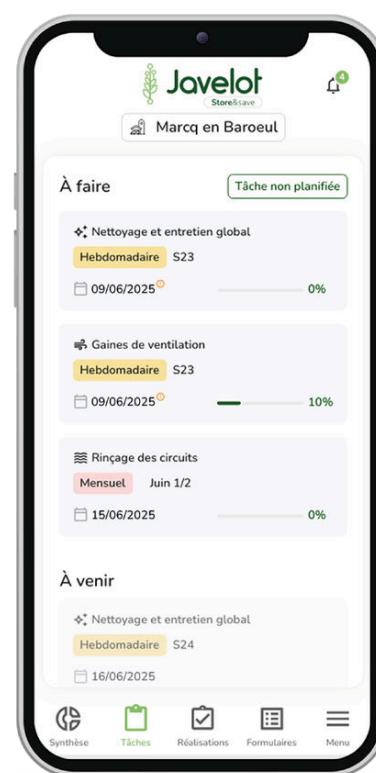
Javelot
Store&save

4

Marcq en Baroeul

À faire

Tâche non planifiée

Nettoyage et entretien global
Hebdomadaire S23
09/06/2025 0%

Gaines de ventilation
Hebdomadaire S23
09/06/2025 10%

Rinçage des circuits
Mensuel Juin 1/2
15/06/2025 0%

À venir

Nettoyage et entretien global
Hebdomadaire S24
16/06/2025

Synthèse Tâches Réalisations Formulaires Menu